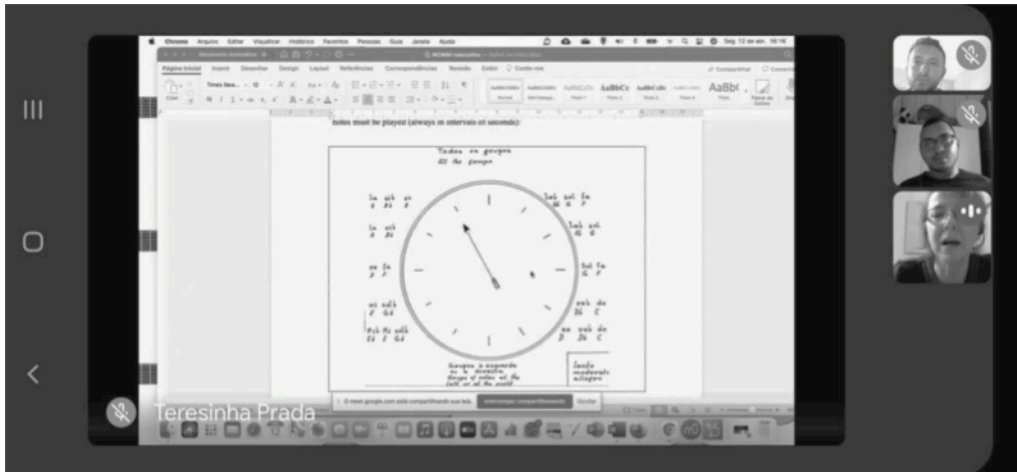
Chrome Arquivo Editar Visualizar Histórico Favoritos Pessoas Guia Janela Ajuda

Página Inicial Inserir Desenhar Design Layout Referências Correspondências Revisão Exibir Conte-me

AaBbCcDd AaBbCcDd AaBbCcDc AaBbCc AaBbCcDc AaBbCcDc AaBb(

notes must be played (always in intervals of seconds):

Todos os grupos
All the groups

Grupos à esquerda ou à direita
Groups of notes at the left or at the right

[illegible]

Teresinha Prada

meet.google.com está compartilhando sua tela. Interromper compartilhamento Ocultar